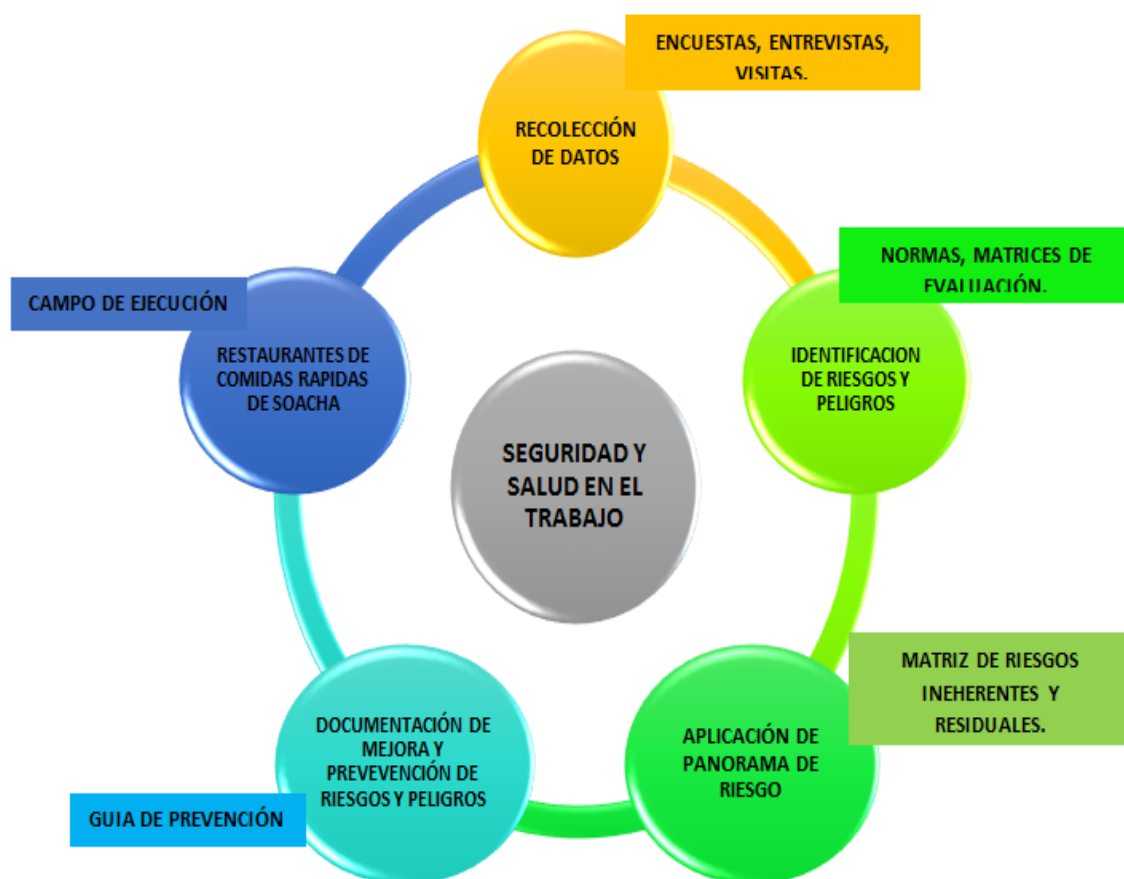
ENCUESTAS, ENTREVISTAS, VISITAS.

RECOLECCIÓN DE DATOS

NORMAS, MATRICES DE EVALUACIÓN.

IDENTIFICACION DE RIESGOS Y PELIGROS

CAMPO DE EJECUCIÓN

RESTAURANTES DE COMIDAS RAPIDAS DE SOACHA

SEGURIDAD Y SALUD EN EL TRABAJO

MATRIZ DE RIESGOS INEHERENTES Y RESIDUALES.

APLICACIÓN DE PANORAMA DE RIESGO

DOCUMENTACIÓN DE MEJORA Y PREVEVENCIÓN DE RIESGOS Y PELIGROS

GUIA DE PREVENCIÓN